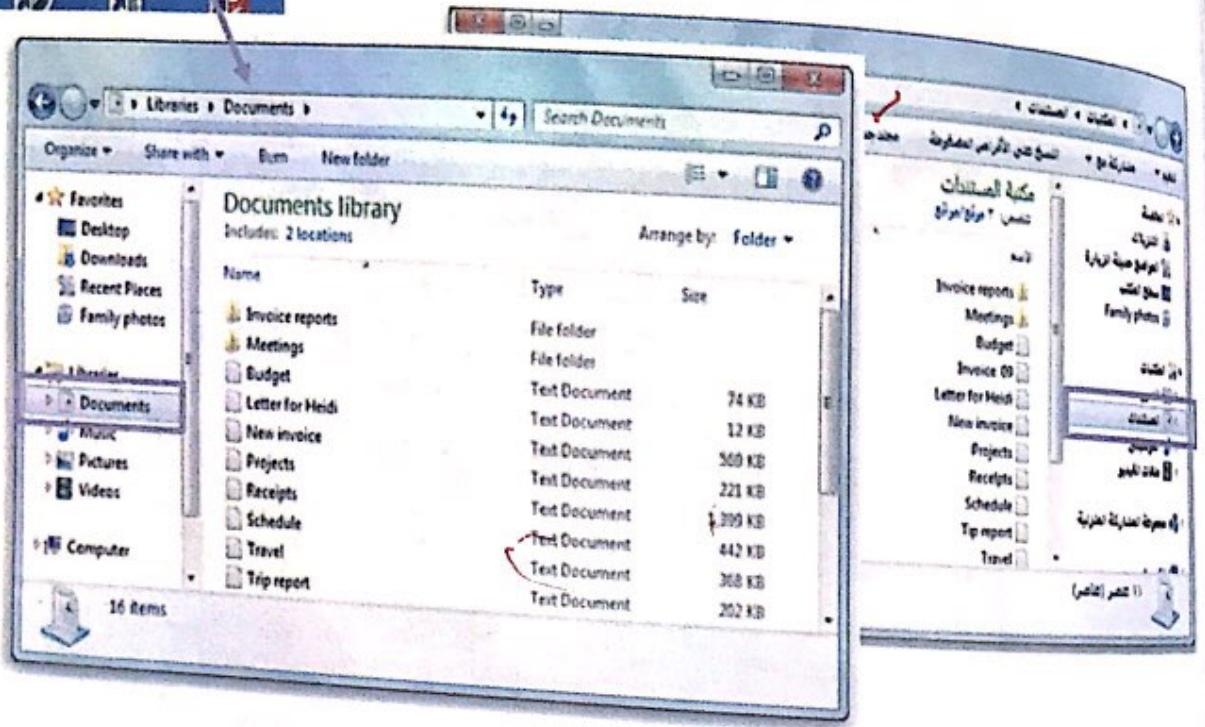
Libraries ▸ Documents ▸

Search Documents

Organize ▾ Share with ▾ Burn New folder

Favorites
Desktop
Downloads
Recent Places
Family photos

Libraries
Documents
Music
Pictures
Videos

Computer

Documents library
Includes: 2 locations

Arrange by: Folder ▾

| Name | Type | Size |
|---|---|---|
| Invoice reports | File folder | |
| Meetings | File folder | |
| Budget | Text Document | |
| Letter for Heidi | Text Document | 74 KB |
| New invoice | Text Document | 12 KB |
| Projects | Text Document | 500 KB |
| Receipts | Text Document | 221 KB |
| Schedule | Text Document | 1,390 KB |
| Travel | Text Document | 442 KB |
| Trip report | Text Document | 368 KB |
| | Text Document | 202 KB |

16 items

مكتبة المستندات
تضمين: ٢ موقع/مواقع

المكتبات ▸ المستندات ▸

تنظيم ▾ مشاركة مع ▾ النسخ على الأقراص المضغوطة مجلد جديد

المفضلة
التنزيلات
المواقع التي تمت زيارتها مؤخراً
سطح المكتب
Family photos

المكتبات
المستندات
الموسيقى
مقاطع الفيديو

مجموعة المشاركة المنزلية

الاسم
Invoice reports
Meetings
Budget
Invoice 09
Letter for Heidi
New invoice
Projects
Receipts
Schedule
Tip report
Travel

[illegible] عنصر (عناصر)